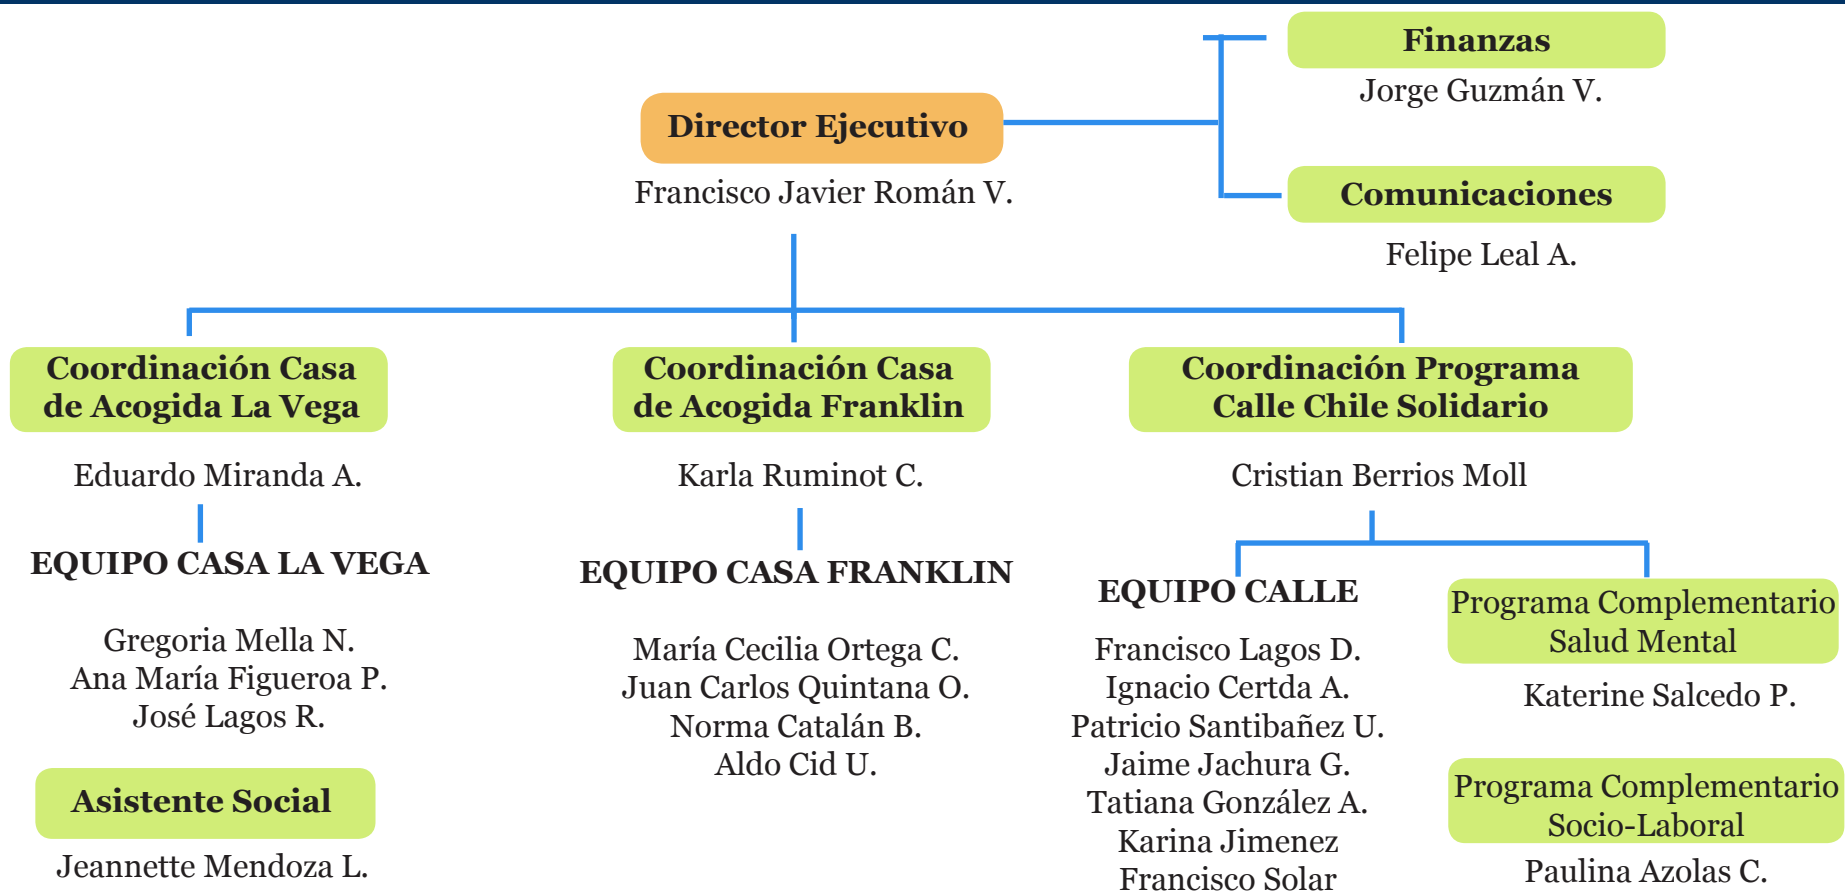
Finanzas
Jorge Guzmán V.

Director Ejecutivo
Francisco Javier Román V.

Comunicaciones
Felipe Leal A.

Coordinación Casa de Acogida La Vega
Eduardo Miranda A.

EQUIPO CASA LA VEGA

Gregoria Mella N.
Ana María Figueroa P.
José Lagos R.

Asistente Social
Jeannette Mendoza L.

Coordinación Casa de Acogida Franklin
Karla Ruminot C.

EQUIPO CASA FRANKLIN

María Cecilia Ortega C.
Juan Carlos Quintana O.
Norma Catalán B.
Aldo Cid U.

Coordinación Programa Calle Chile Solidario
Cristian Berrios Moll

EQUIPO CALLE

Francisco Lagos D.
Ignacio Certda A.
Patricio Santibañez U.
Jaime Jachura G.
Tatiana González A.
Karina Jimenez
Francisco Solar

Programa Complementario Salud Mental
Katerine Salcedo P.

Programa Complementario Socio-Laboral
Paulina Azolas C.